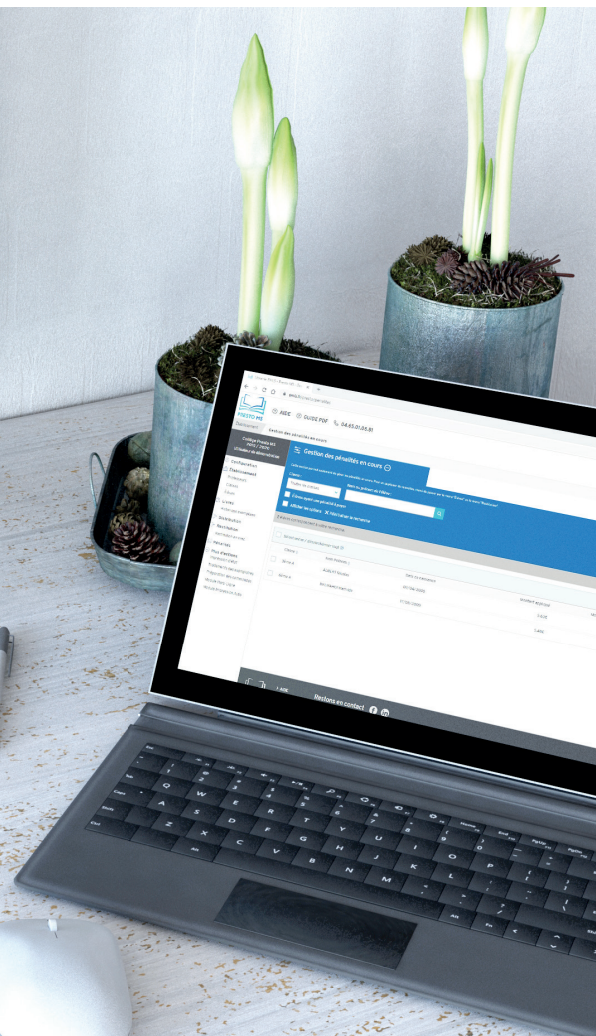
AIDE GUIDE PDF 04.45.01.05.81

Gestion des pénalités en cours

Collège Freddy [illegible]

Configuration
Financement
Livres
Distribution
Restitution
Pénalités
Plus d'actions

Afficher les sorties
Réinitialiser la recherche

Rest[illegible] en contact

Esc
Q W E R T Y U I O P
A S D F G H J K L
Z X C V B N M
Caps
Shift
Ctrl
Alt
Enter
Backspace
Home
End
PgUp
PgDn